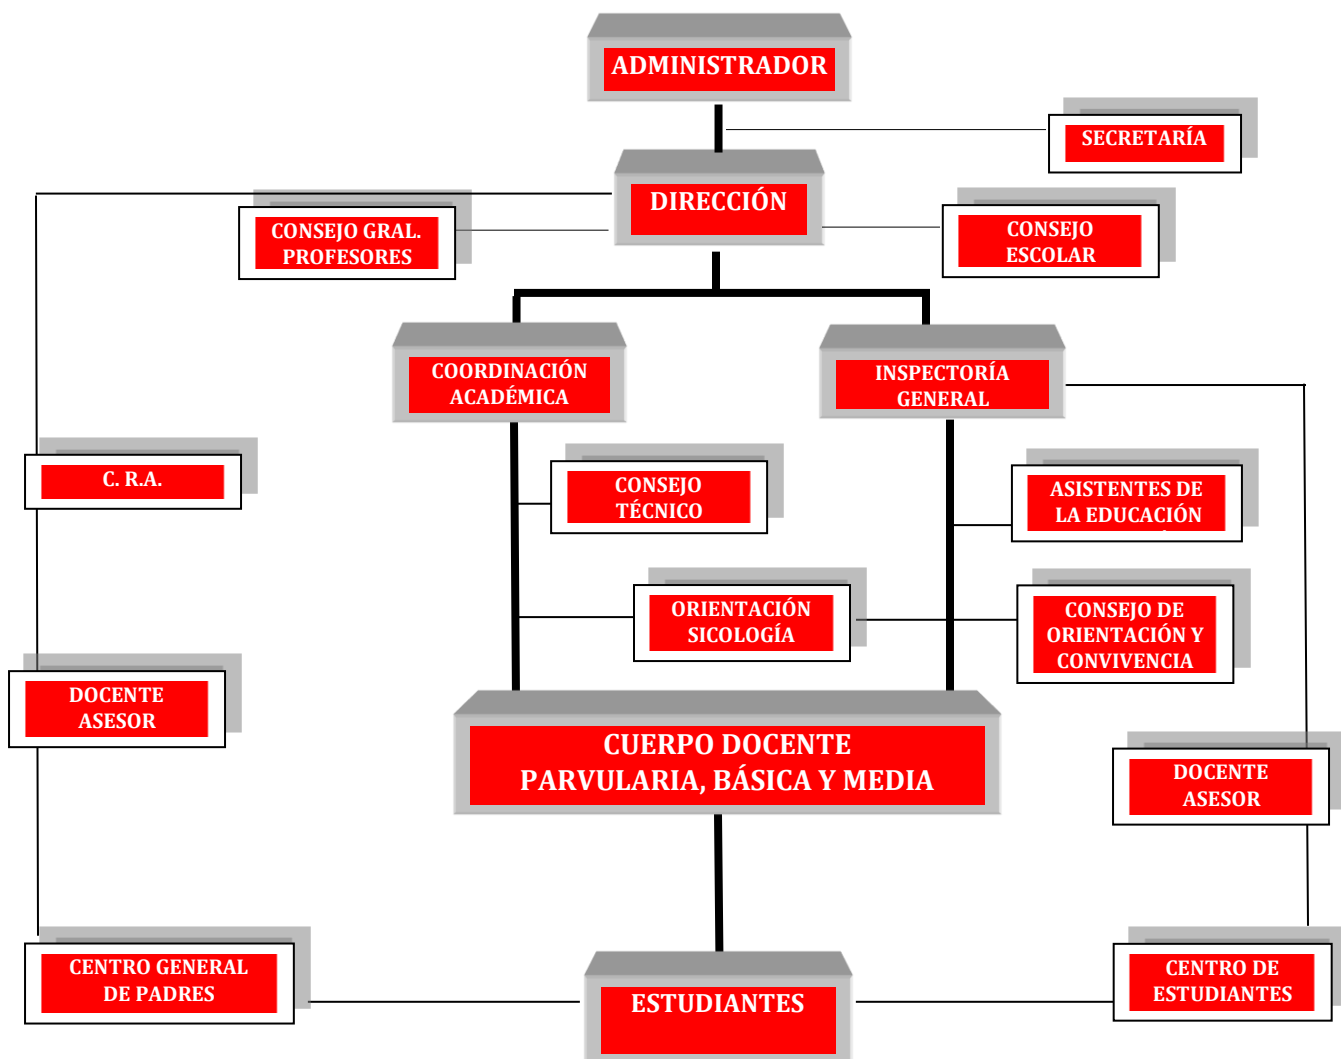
ADMINISTRADOR

SECRETARÍA

DIRECCIÓN

CONSEJO GRAL. PROFESORES

CONSEJO ESCOLAR

COORDINACIÓN ACADÉMICA

INSPECTORÍA GENERAL

C. R.A.

CONSEJO TÉCNICO

ASISTENTES DE LA EDUCACIÓN

ORIENTACIÓN SICOLOGÍA

CONSEJO DE ORIENTACIÓN Y CONVIVENCIA

DOCENTE ASESOR

CUERPO DOCENTE PARVULARIA, BÁSICA Y MEDIA

DOCENTE ASESOR

CENTRO GENERAL DE PADRES

ESTUDIANTES

CENTRO DE ESTUDIANTES